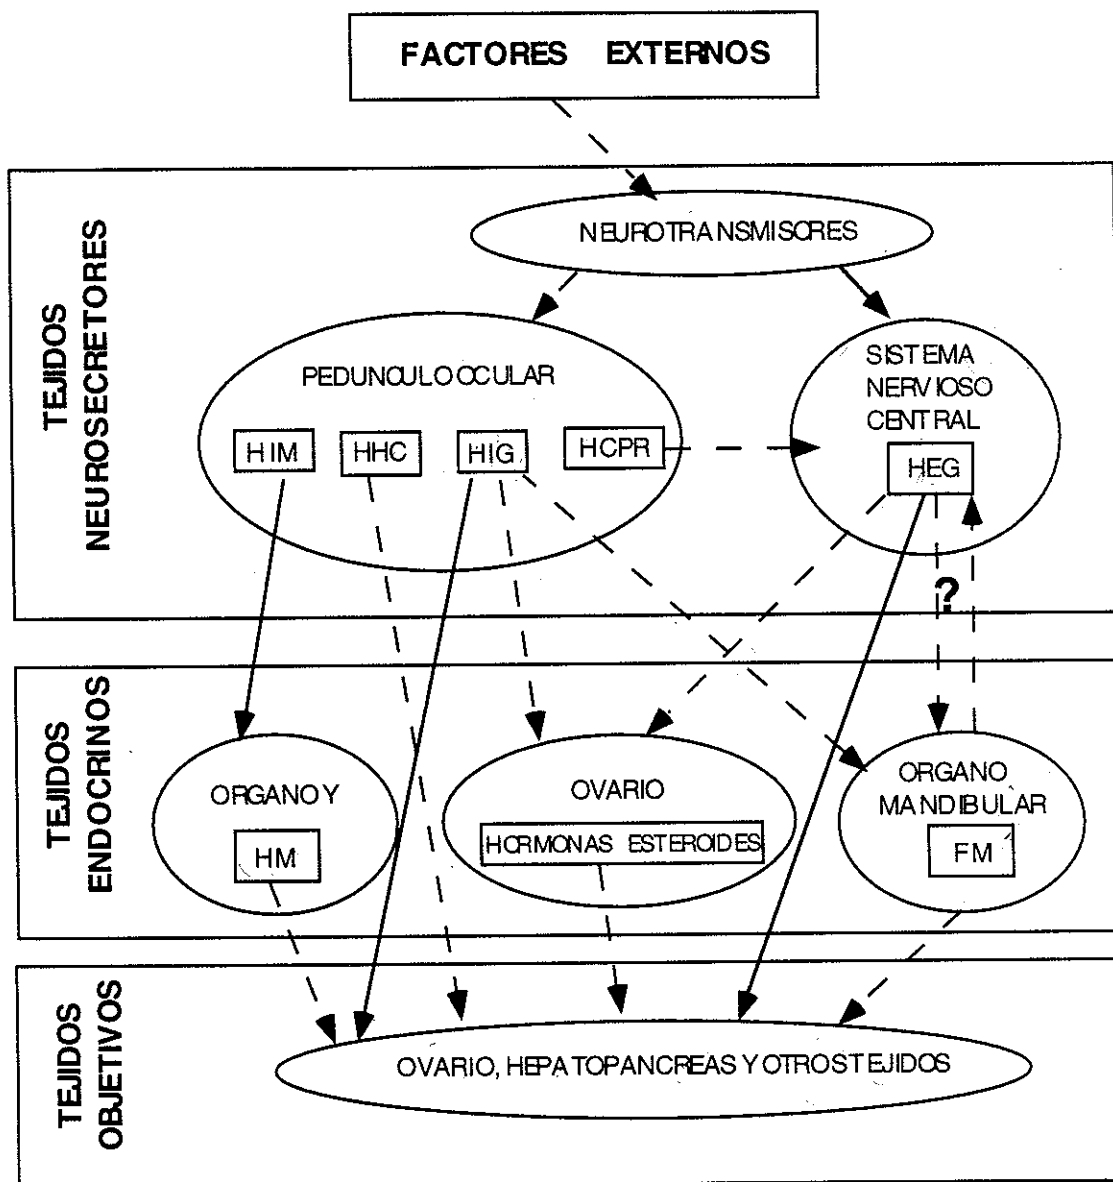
FACTORES EXTERNOS

TEJIDOS NEUROSECRETORES

NEUROTRANSMISORES

PEDUNCULO OCULAR

HIM

HHC

HIG

HCPR

SISTEMA NERVIOSO CENTRAL

HEG

?

TEJIDOS ENDOCRINOS

ORGANO Y

HM

OVARIO

HORMONAS ESTEROIDES

ORGANO MANDIBULAR

FM

TEJIDOS OBJETIVOS

OVARIO, HEPATOPANCREAS Y OTROS TEJIDOS